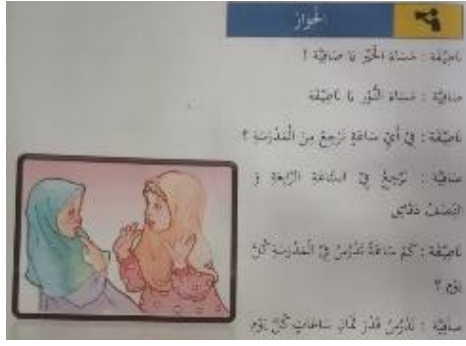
الحوار

ناصِفَة : مَسَاءُ الخَيْرِ يَا صَافِيَة !

صَافِيَة : مَسَاءُ النُّورِ يَا نَاصِفَة

نَاصِفَة : فِي أَيِّ سَاعَةٍ تَرْجِعُ مِنَ الْمَدْرَسَةِ ؟

صَافِيَة : نَرْجِعُ فِي السَّاعَةِ الرَّابِعَةِ وَ النِّصْفِ دَقَائِقَ

نَاصِفَة : كَمْ سَاعَةً تَدْرُسُ فِي الْمَدْرَسَةِ كُلَّ يَوْمٍ ؟

صَافِيَة : نَدْرُسُ قَدْرَ ثَمَانِ سَاعَاتٍ كُلَّ يَوْمٍ